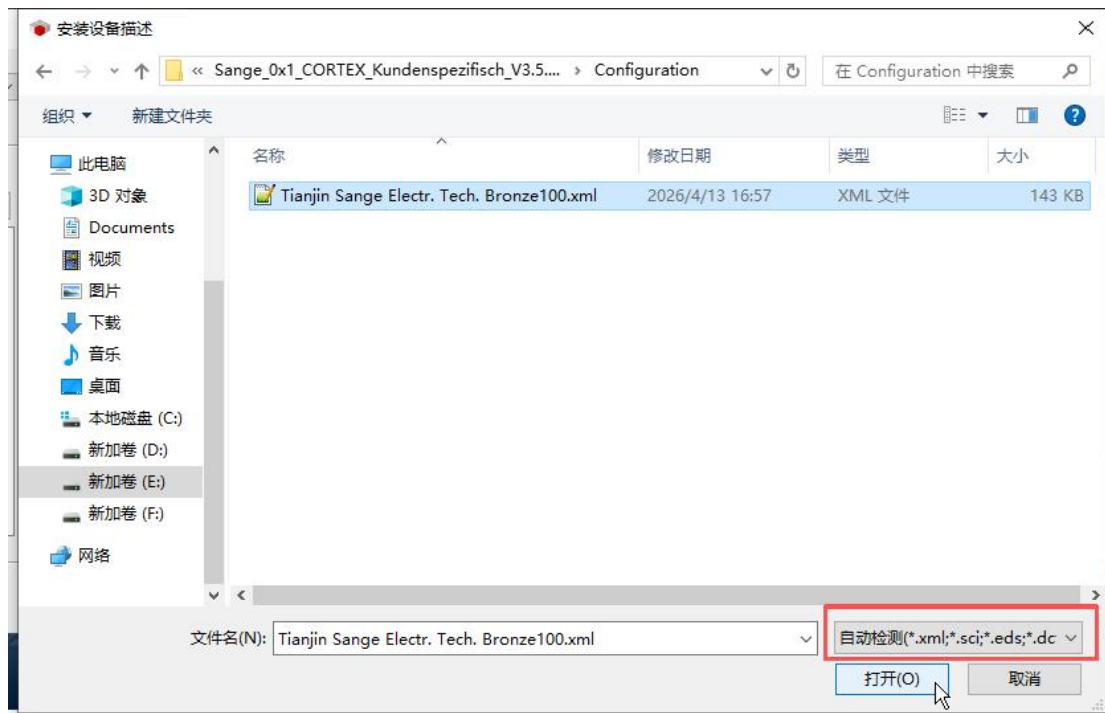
安装设备描述

« Sange_0x1_CORTEX_Kundenspezifisch_V3.5.... › Configuration

在 Configuration 中搜索

组织 ▾ 新建文件夹

此电脑
3D 对象
Documents
视频
图片
下载
音乐
桌面
本地磁盘 (C:)
新加卷 (D:)
新加卷 (E:)
新加卷 (F:)
网络

| 名称 | 修改日期 | 类型 | 大小 |
|---|---|---|---|
| Tianjin Sange Electr. Tech. Bronze100.xml | 2026/4/13 16:57 | XML 文件 | 143 KB |

文件名(N): Tianjin Sange Electr. Tech. Bronze100.xml

自动检测(*.xml;*.sci;*.eds;*.dc

打开(O)

取消